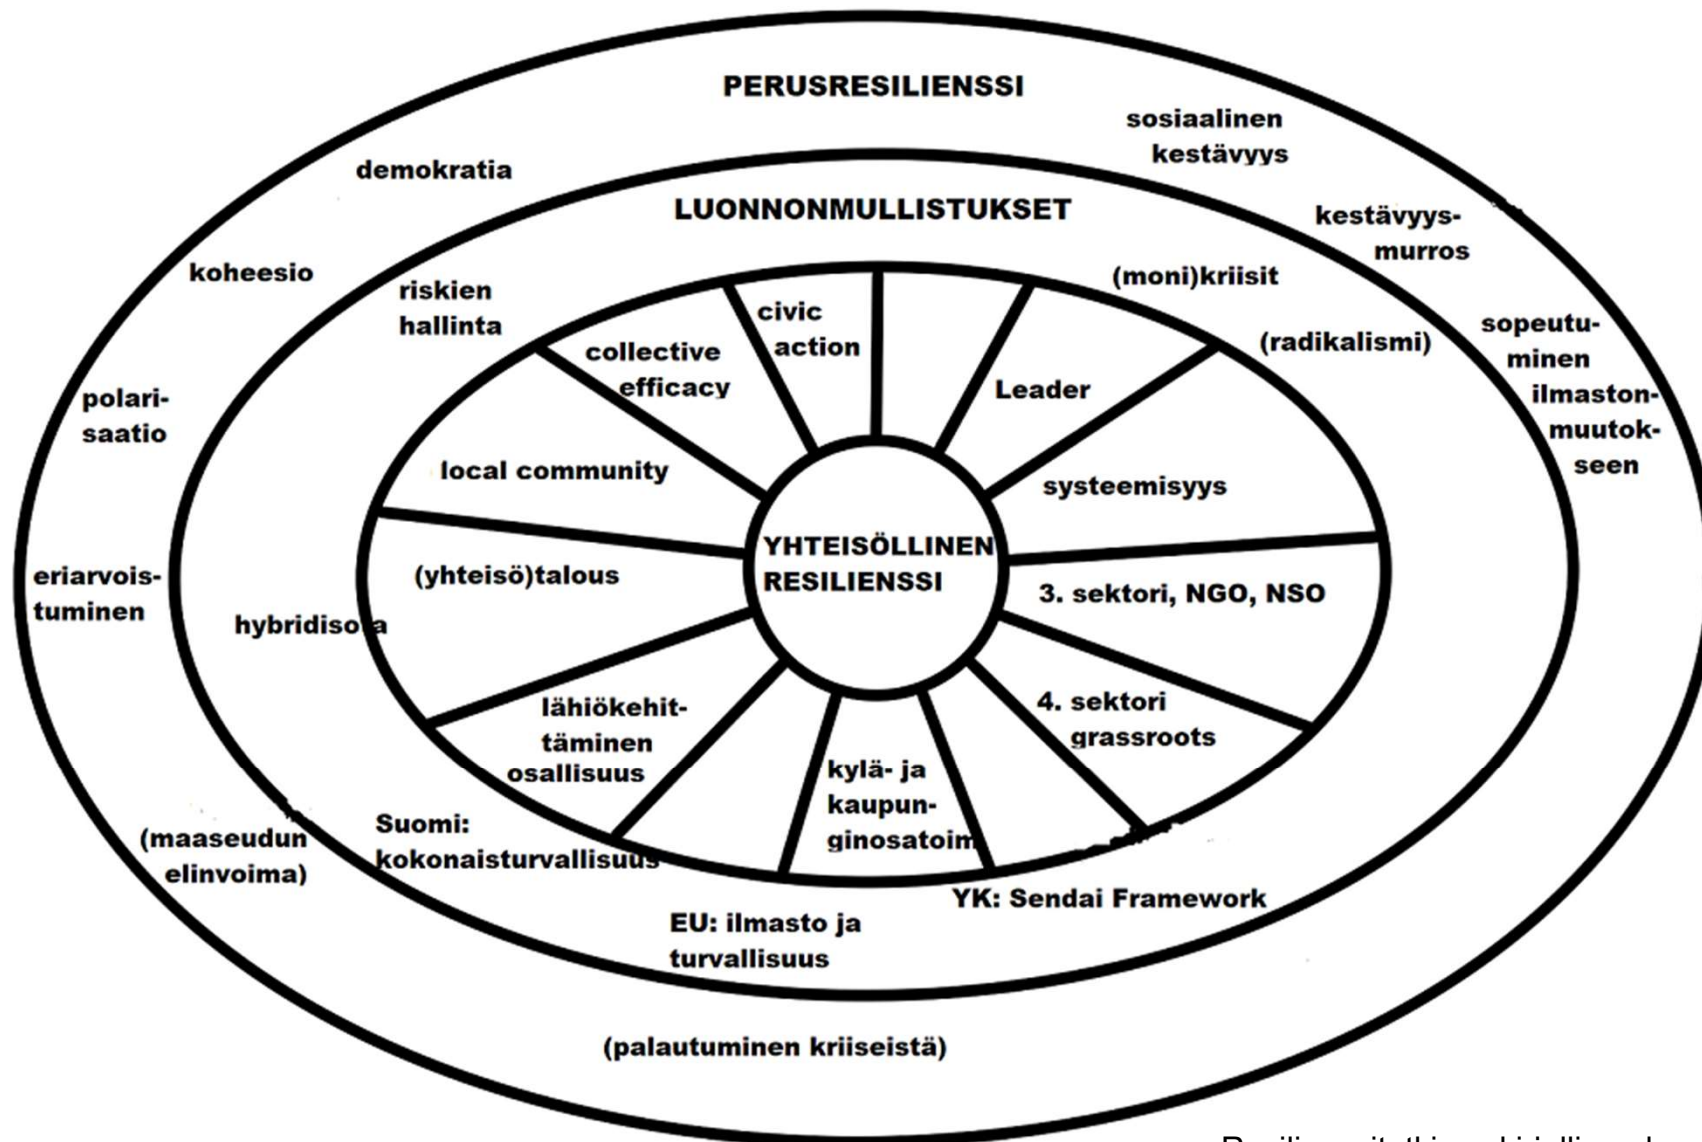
PERUSRESILIENSSI

sosiaalinen kestävyys

demokratia

LUONNONMULLISTUKSET

kestävyysmurros

koheesio

riskien hallinta

(moni)kriisit

civic action

collective efficacy

sopeutuminen ilmastonmuutokseen

(radikalismi)

polarisaatio

Leader

local community

systeemisyys

YHTEISÖLLINEN RESILIENSSI

eriarvoistuminen

(yhteisö)talous

3. sektori, NGO, NSO

hybridiso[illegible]a

4. sektori grassroots

lähiökehittäminen osallisuus

kylä- ja kaupunginosatoim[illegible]

(maaseudun elinvoima)

Suomi: kokonaisturvallisuus

YK: Sendai Framework

EU: ilmasto ja turvallisuus

(palautuminen kriiseistä)

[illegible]